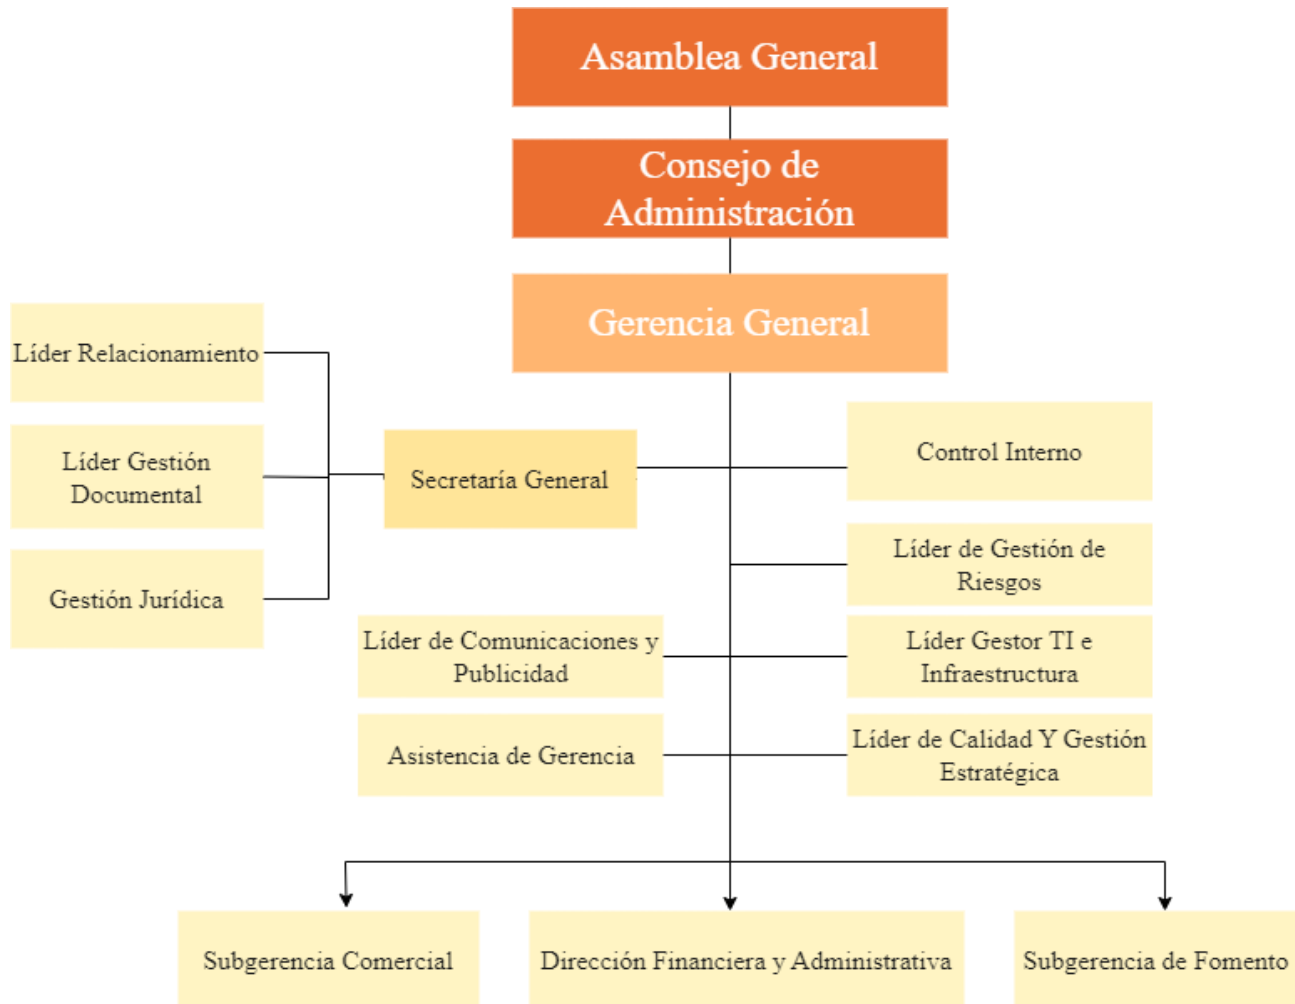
Asamblea General

Consejo de Administración

Gerencia General

Líder Relacionamiento

Líder Gestión Documental

Gestión Jurídica

Secretaría General

Control Interno

Líder de Gestión de Riesgos

Líder de Comunicaciones y Publicidad

Líder Gestor TI e Infraestructura

Asistencia de Gerencia

Líder de Calidad Y Gestión Estratégica

Subgerencia Comercial

Dirección Financiera y Administrativa

Subgerencia de Fomento